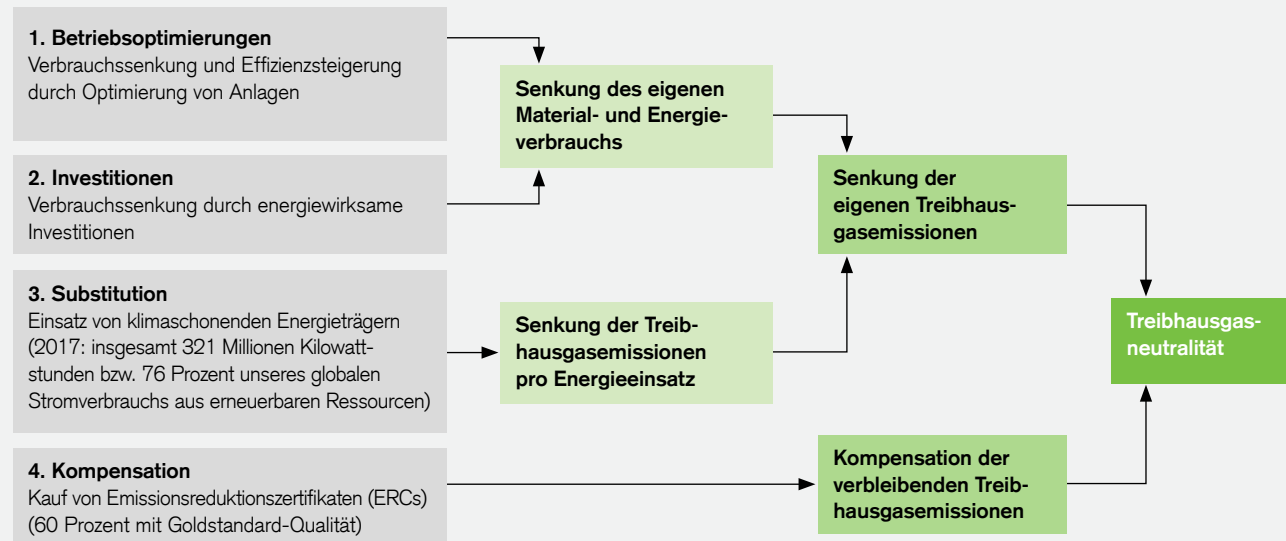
**1. Betriebsoptimierungen**
Verbrauchssenkung und Effizienzsteigerung durch Optimierung von Anlagen

**2. Investitionen**
Verbrauchssenkung durch energiewirksame Investitionen

**3. Substitution**
Einsatz von klimaschonenden Energieträgern (2017: insgesamt 321 Millionen Kilowattstunden bzw. 76 Prozent unseres globalen Stromverbrauchs aus erneuerbaren Ressourcen)

**4. Kompensation**
Kauf von Emissionsreduktionszertifikaten (ERCs) (60 Prozent mit Goldstandard-Qualität)

**Senkung des eigenen Material- und Energieverbrauchs**

**Senkung der Treibhausgasemissionen pro Energieeinsatz**

**Senkung der eigenen Treibhausgasemissionen**

**Kompensation der verbleibenden Treibhausgasemissionen**

**Treibhausgasneutralität**